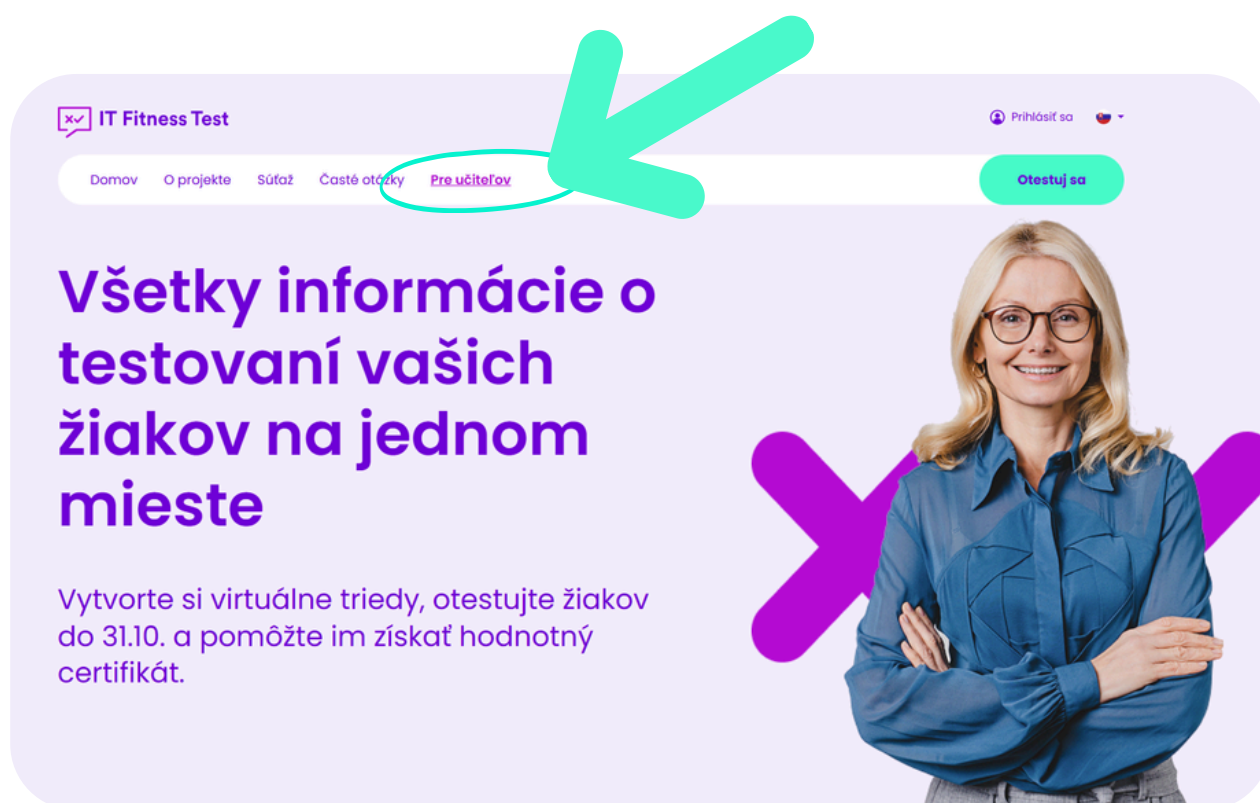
IT Fitness Test

Prihlásiť sa

Domov O projekte Súťaž Časté otázky Pre učiteľov

Otestuj sa

Všetky informácie o testovaní vašich žiakov na jednom mieste

Vytvorte si virtuálne triedy, otestujte žiakov do 31.10. a pomôžte im získať hodnotný certifikát.